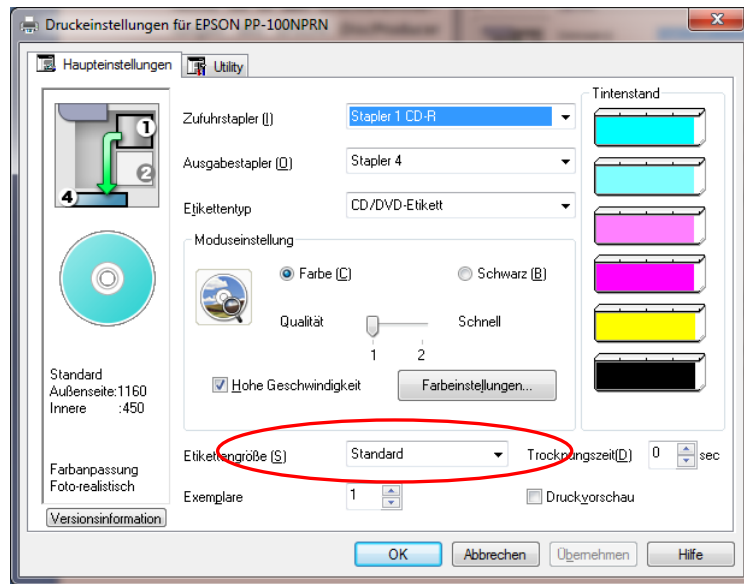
Druckeinstellungen für EPSON PP-100NPRN

Haupteinstellungen
Utility

1
2
4

Standard
Außenseite:1160
Innere :450

Farbanpassung
Foto-realistisch

Versionsinformation

Zufuhrstapler (I) Stapler 1 CD-R
Ausgabestapler (O) Stapler 4
Etikettentyp CD/DVD-Etikett

Moduseinstellung
Farbe (C)
Schwarz (B)
Qualität Schnell
1 2
Hohe Geschwindigkeit
Farbeinstellungen...

Tintenstand

Etikettengröße (S) Standard
Trocknungszeit(D) 0 sec
Exemplare 1
Druckvorschau

OK
Abbrechen
Übernehmen
Hilfe